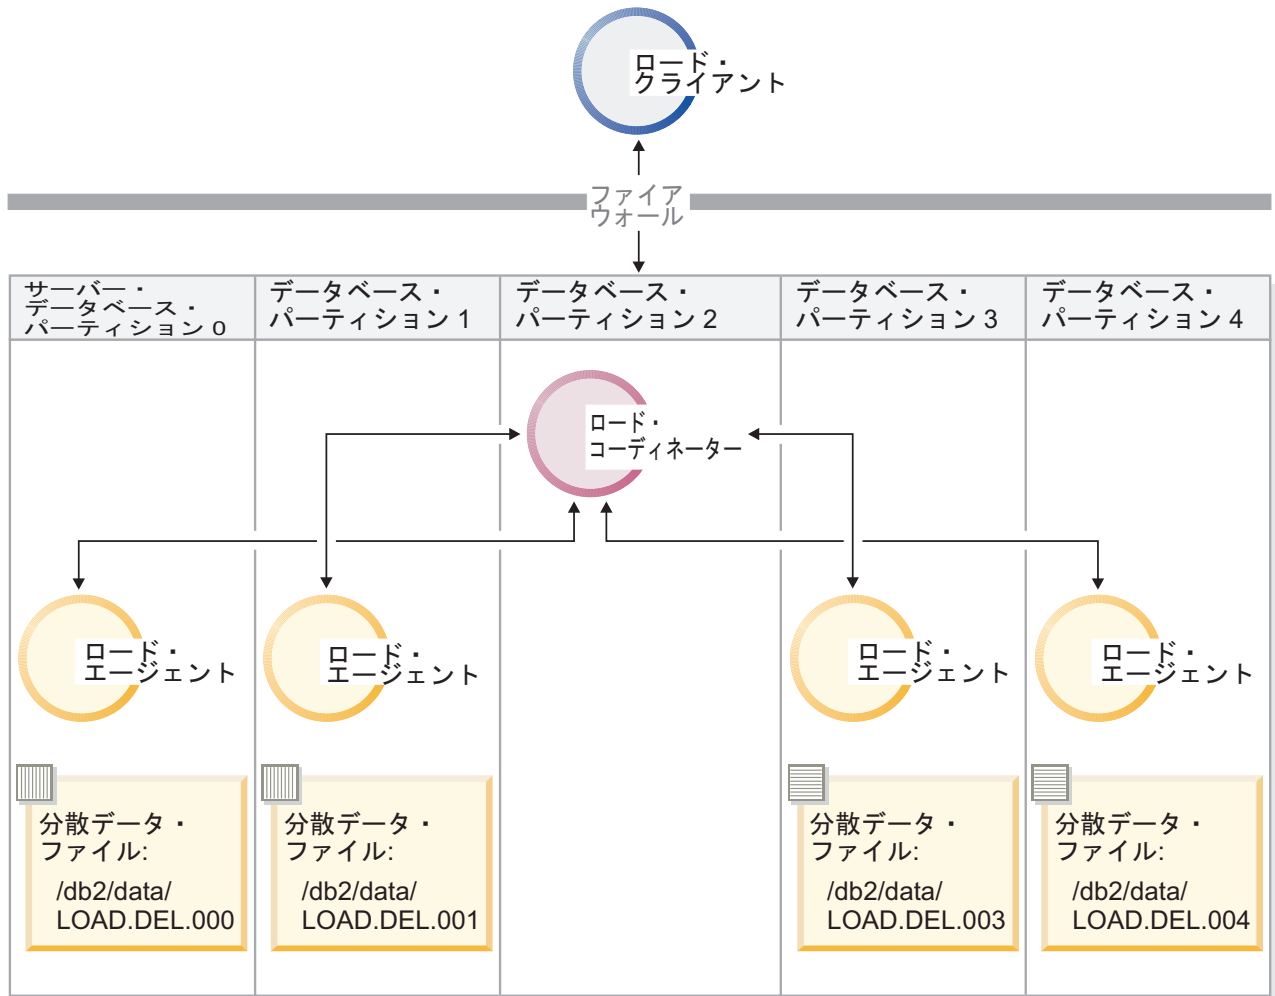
ロード・
クライアント

ファイア
ウォール

サーバー・
データベース・
パーティション 0

データベース・
パーティション 1

データベース・
パーティション 2

データベース・
パーティション 3

データベース・
パーティション 4

ロード・
コーディネーター

ロード・
エージェント

ロード・
エージェント

ロード・
エージェント

ロード・
エージェント

分散データ・
ファイル:
/db2/data/
LOAD.DEL.000

分散データ・
ファイル:
/db2/data/
LOAD.DEL.001

分散データ・
ファイル:
/db2/data/
LOAD.DEL.003

分散データ・
ファイル:
/db2/data/
LOAD.DEL.004